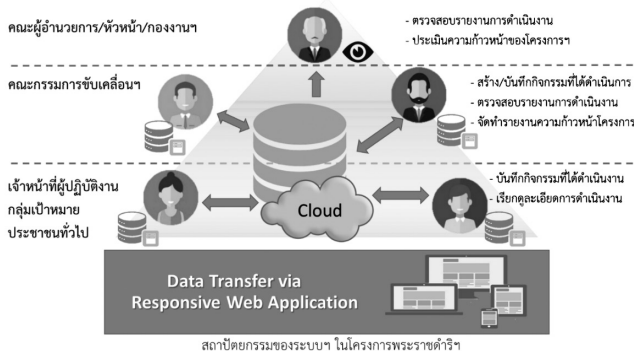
คณะผู้อำนวยการ/หัวหน้า/กองงานฯ

- ตรวจสอบรายงานการดำเนินงาน
- ประเมินความก้าวหน้าของโครงการฯ

คณะกรรมการขับเคลื่อนฯ

- สร้าง/บันทึกกิจกรรมที่ได้ดำเนินการ
- ตรวจสอบรายงานการดำเนินงาน
- จัดทำรายงานความก้าวหน้าโครงการ

เจ้าหน้าที่ผู้ปฏิบัติงาน
กลุ่มเป้าหมาย
ประชาชนทั่วไป

Cloud

- บันทึกกิจกรรมที่ได้ดำเนินงาน
- เรียกดูละเอียดการดำเนินงาน

Data Transfer via
Responsive Web Application

สถาปัตยกรรมของระบบฯ ในโครงการพระราชดำริฯ